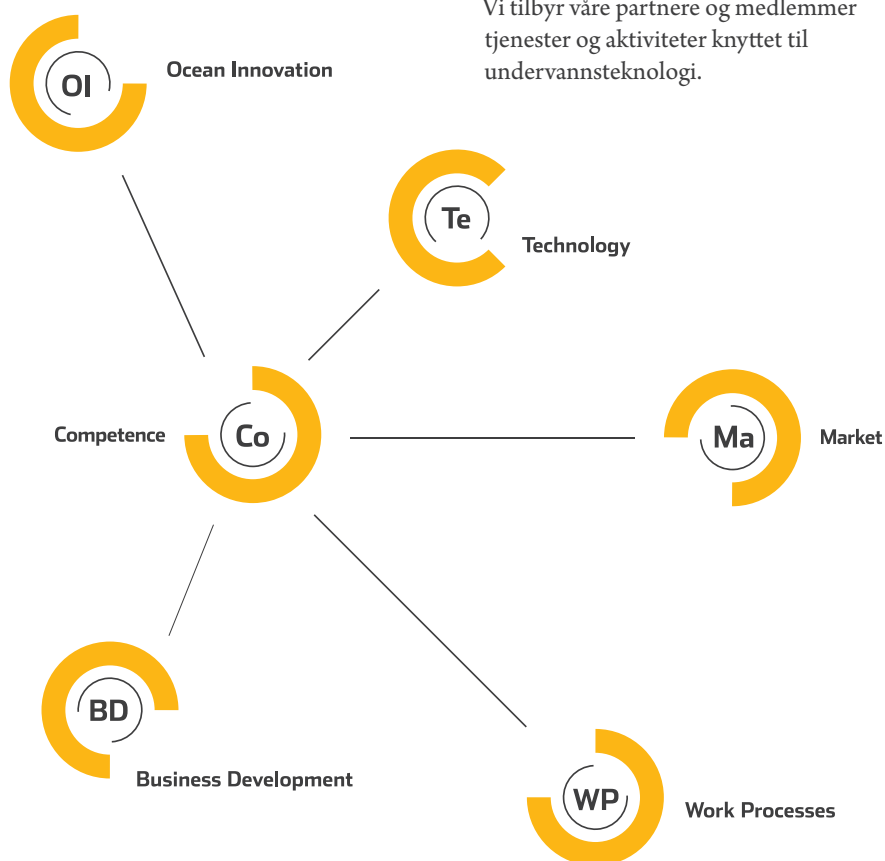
Vi tilbyr våre partnere og medlemmer tjenester og aktiviteter knyttet til undervannsteknologi.

OI
Ocean Innovation

Te
Technology

Competence
Co

Ma
Market

BD
Business Development

WP
Work Processes